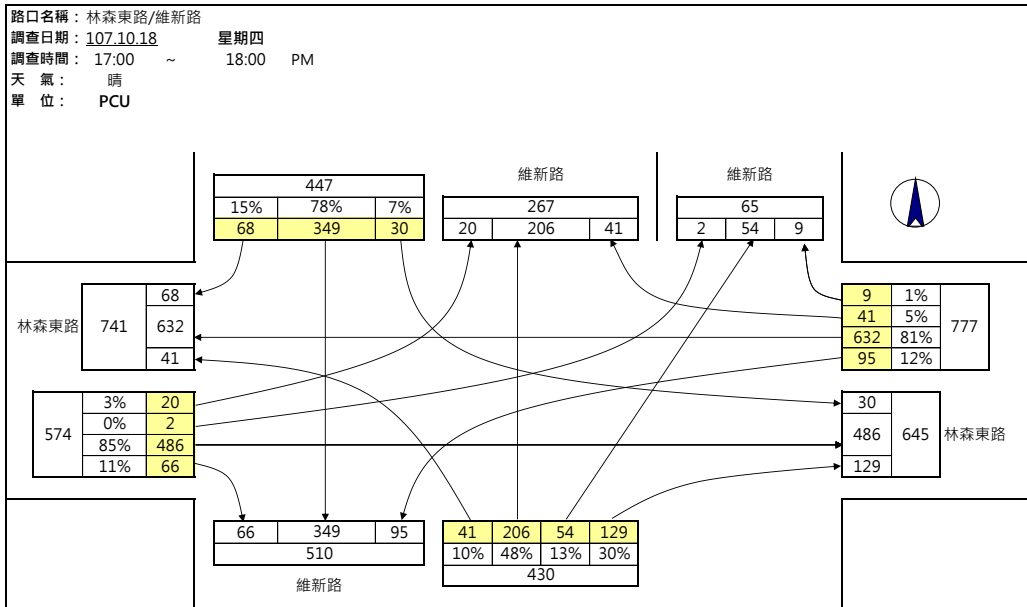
路口名稱：林森東路/維新路
調查日期：107.10.18 星期四
調查時間：17:00 ~ 18:00 PM
天 氣： 晴
單 位： PCU

| 447 | | |
|---|---|---|
| 15% | 78% | 7% |
| 68 | 349 | 30 |

維新路

| 267 | | |
|---|---|---|
| 20 | 206 | 41 |

維新路

| 65 | | |
|---|---|---|
| 2 | 54 | 9 |

林森東路

| 741 | 68 |
|---|---|
| | 632 |
| | 41 |

| 9 | 1% | 777 |
|---|---|---|
| 41 | 5% | |
| 632 | 81% | |
| 95 | 12% | |

| 574 | 3% | 20 |
|---|---|---|
| | 0% | 2 |
| | 85% | 486 |
| | 11% | 66 |

| 30 | 645 |
|---|---|
| 486 | |
| 129 | |

林森東路

| 66 | 349 | 95 |
|---|---|---|
| 510 | | |

維新路

| 41 | 206 | 54 | 129 |
|---|---|---|---|
| 10% | 48% | 13% | 30% |
| 430 | | | |